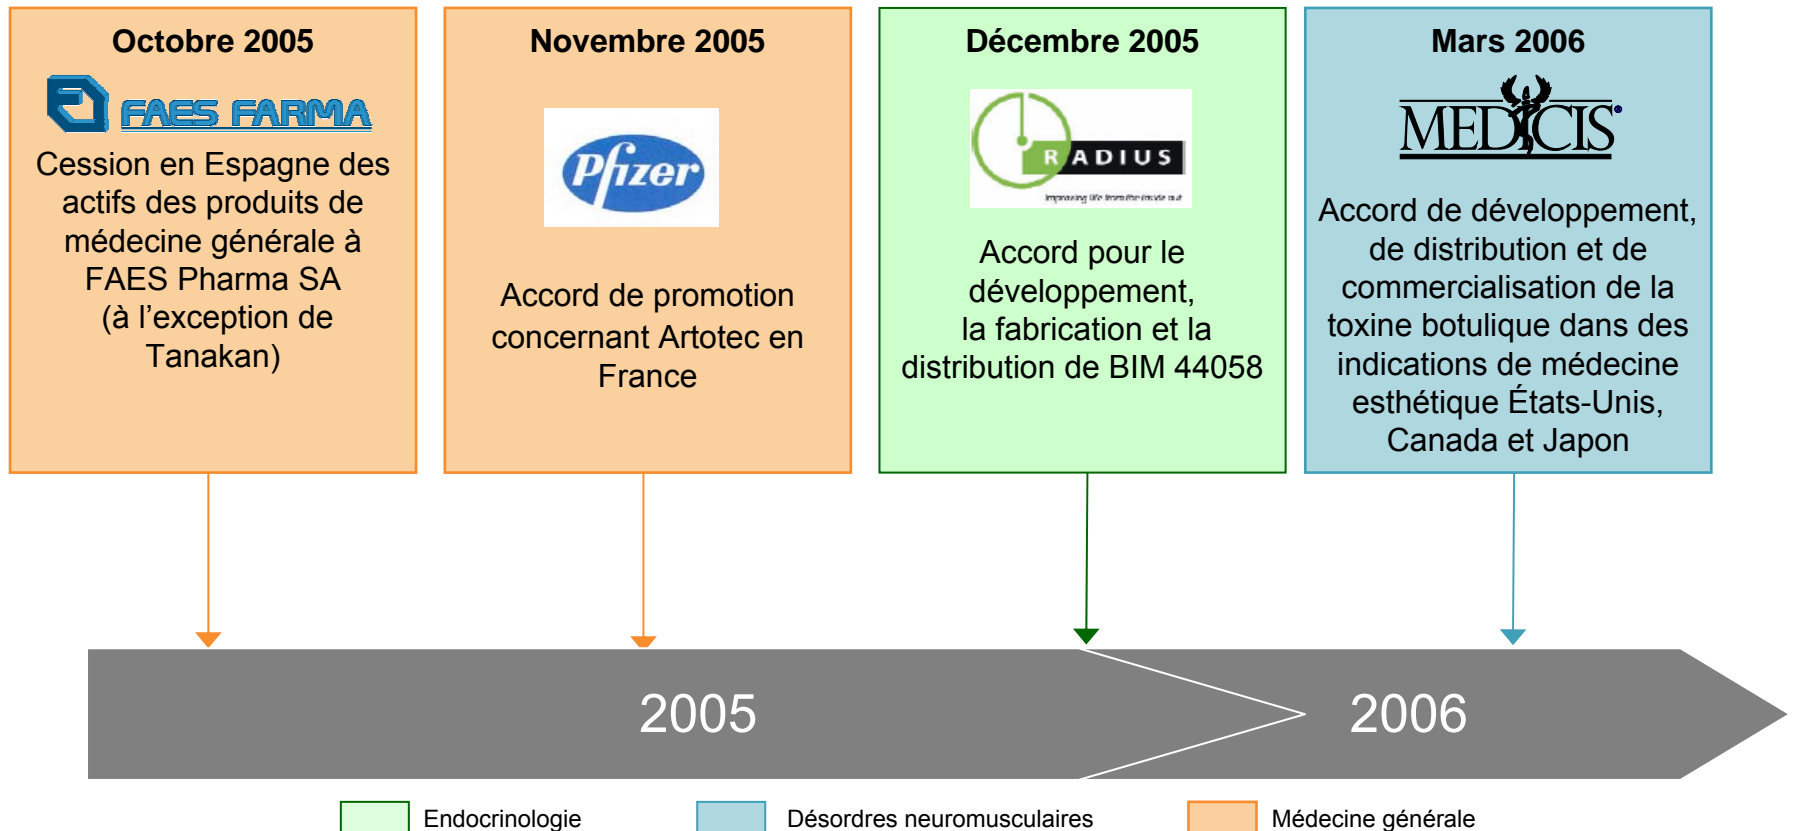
Octobre 2005

FAES FARMA

Cession en Espagne des actifs des produits de médecine générale à FAES Pharma SA (à l'exception de Tanakan)

Novembre 2005

Pfizer

Accord de promotion concernant Artotec en France

Décembre 2005

RADIUS

Improving life from the inside out

Accord pour le développement, la fabrication et la distribution de BIM 44058

Mars 2006

MEDICIS

Accord de développement, de distribution et de commercialisation de la toxine botulique dans des indications de médecine esthétique États-Unis, Canada et Japon

2005

2006

Endocrinologie

Désordres neuromusculaires

Médecine générale